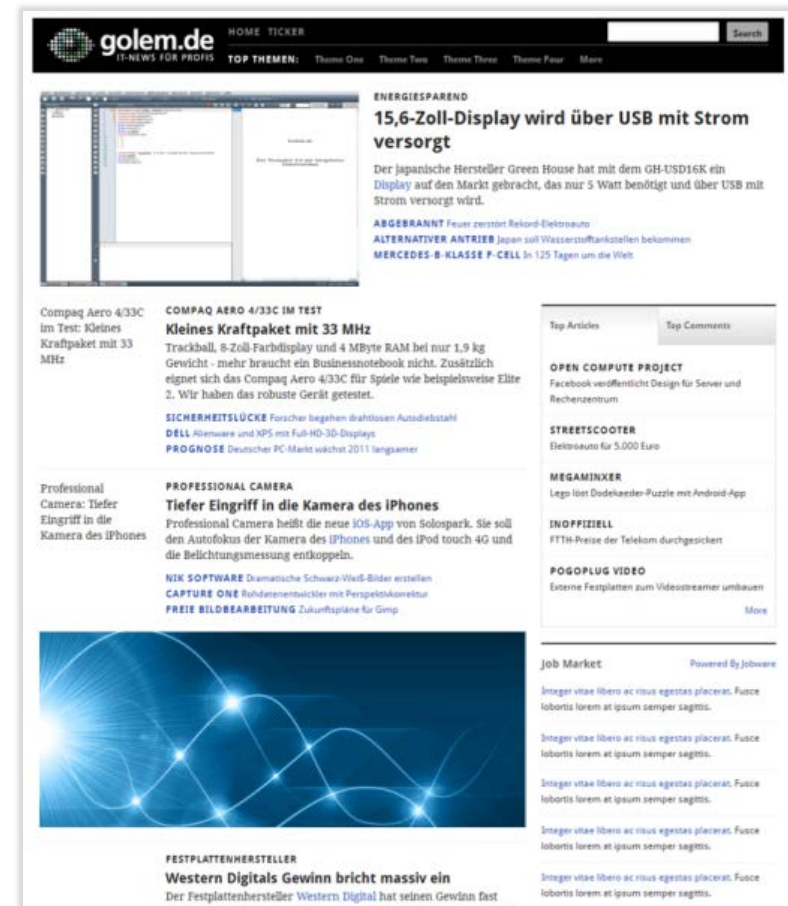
golem.de
IT-NEWS FÜR PROFIS

HOME TICKER
TOP THEMEN: Theme One Theme Two Theme Three Theme Four More

Search

ENERGIESPAREND
15,6-Zoll-Display wird über USB mit Strom versorgt
Der japanische Hersteller Green House hat mit dem GH-USD16K ein Display auf den Markt gebracht, das nur 5 Watt benötigt und über USB mit Strom versorgt wird.
ABGEBRANNT Feuer zerstört Rekord-Elektroauto
ALTERNATIVER ANTRIEB Japan soll Wasserstofftankstellen bekommen
MERCEDES-B-KLASSE F-CELL In 125 Tagen um die Welt

Compaq Aero 4/33C im Test: Kleines Kraftpaket mit 33 MHz

COMPAQ AERO 4/33C IM TEST
Kleines Kraftpaket mit 33 MHz
Trackball, 8-Zoll-Farbdisplay und 4 MByte RAM bei nur 1,9 kg Gewicht - mehr braucht ein Businessnotebook nicht. Zusätzlich eignet sich das Compaq Aero 4/33C für Spiele wie beispielsweise Elite 2. Wir haben das robuste Gerät getestet.
SICHERHEITSLÜCKE Forscher begehen drahtlosen Autodiebstahl
DELL Alienware und XPS mit Full-HD-3D-Displays
PROGNOSE Deutscher PC-Markt wächst 2011 langsamer

Professional Camera: Tiefer Eingriff in die Kamera des iPhones

PROFESSIONAL CAMERA
Tiefer Eingriff in die Kamera des iPhones
Professional Camera heißt die neue iOS-App von Solospark. Sie soll den Autofokus der Kamera des iPhones und des iPod touch 4G und die Belichtungsmessung entkoppeln.
NIK SOFTWARE Dramatische Schwarz-Weiß-Bilder erstellen
CAPTURE ONE Rohdatenentwickler mit Perspektivkorrektur
FREIE BILDBEARBEITUNG Zukunftspläne für Gimp

FESTPLATTENHERSTELLER
Western Digitals Gewinn bricht massiv ein
Der Festplattenhersteller Western Digital hat seinen Gewinn fast

Top Articles | Top Comments

OPEN COMPUTE PROJECT
Facebook veröffentlicht Design für Server und Rechenzentrum

STREETSCOOTER
Elektroauto für 5.000 Euro

MEGAMINXER
Lego löst Dodekaeder-Puzzle mit Android-App

INOFFIZIELL
FTTH-Preise der Telekom durchgesickert

POGOPLUG VIDEO
Externe Festplatten zum Videostreamer umbauen

More

Job Market
Powered By Jobware

Integer vitae libero ac risus egestas placerat. Fusce lobortis lorem at ipsum semper sagittis.

Integer vitae libero ac risus egestas placerat. Fusce lobortis lorem at ipsum semper sagittis.

Integer vitae libero ac risus egestas placerat. Fusce lobortis lorem at ipsum semper sagittis.

Integer vitae libero ac risus egestas placerat. Fusce lobortis lorem at ipsum semper sagittis.

Integer vitae libero ac risus egestas placerat. Fusce lobortis lorem at ipsum semper sagittis.